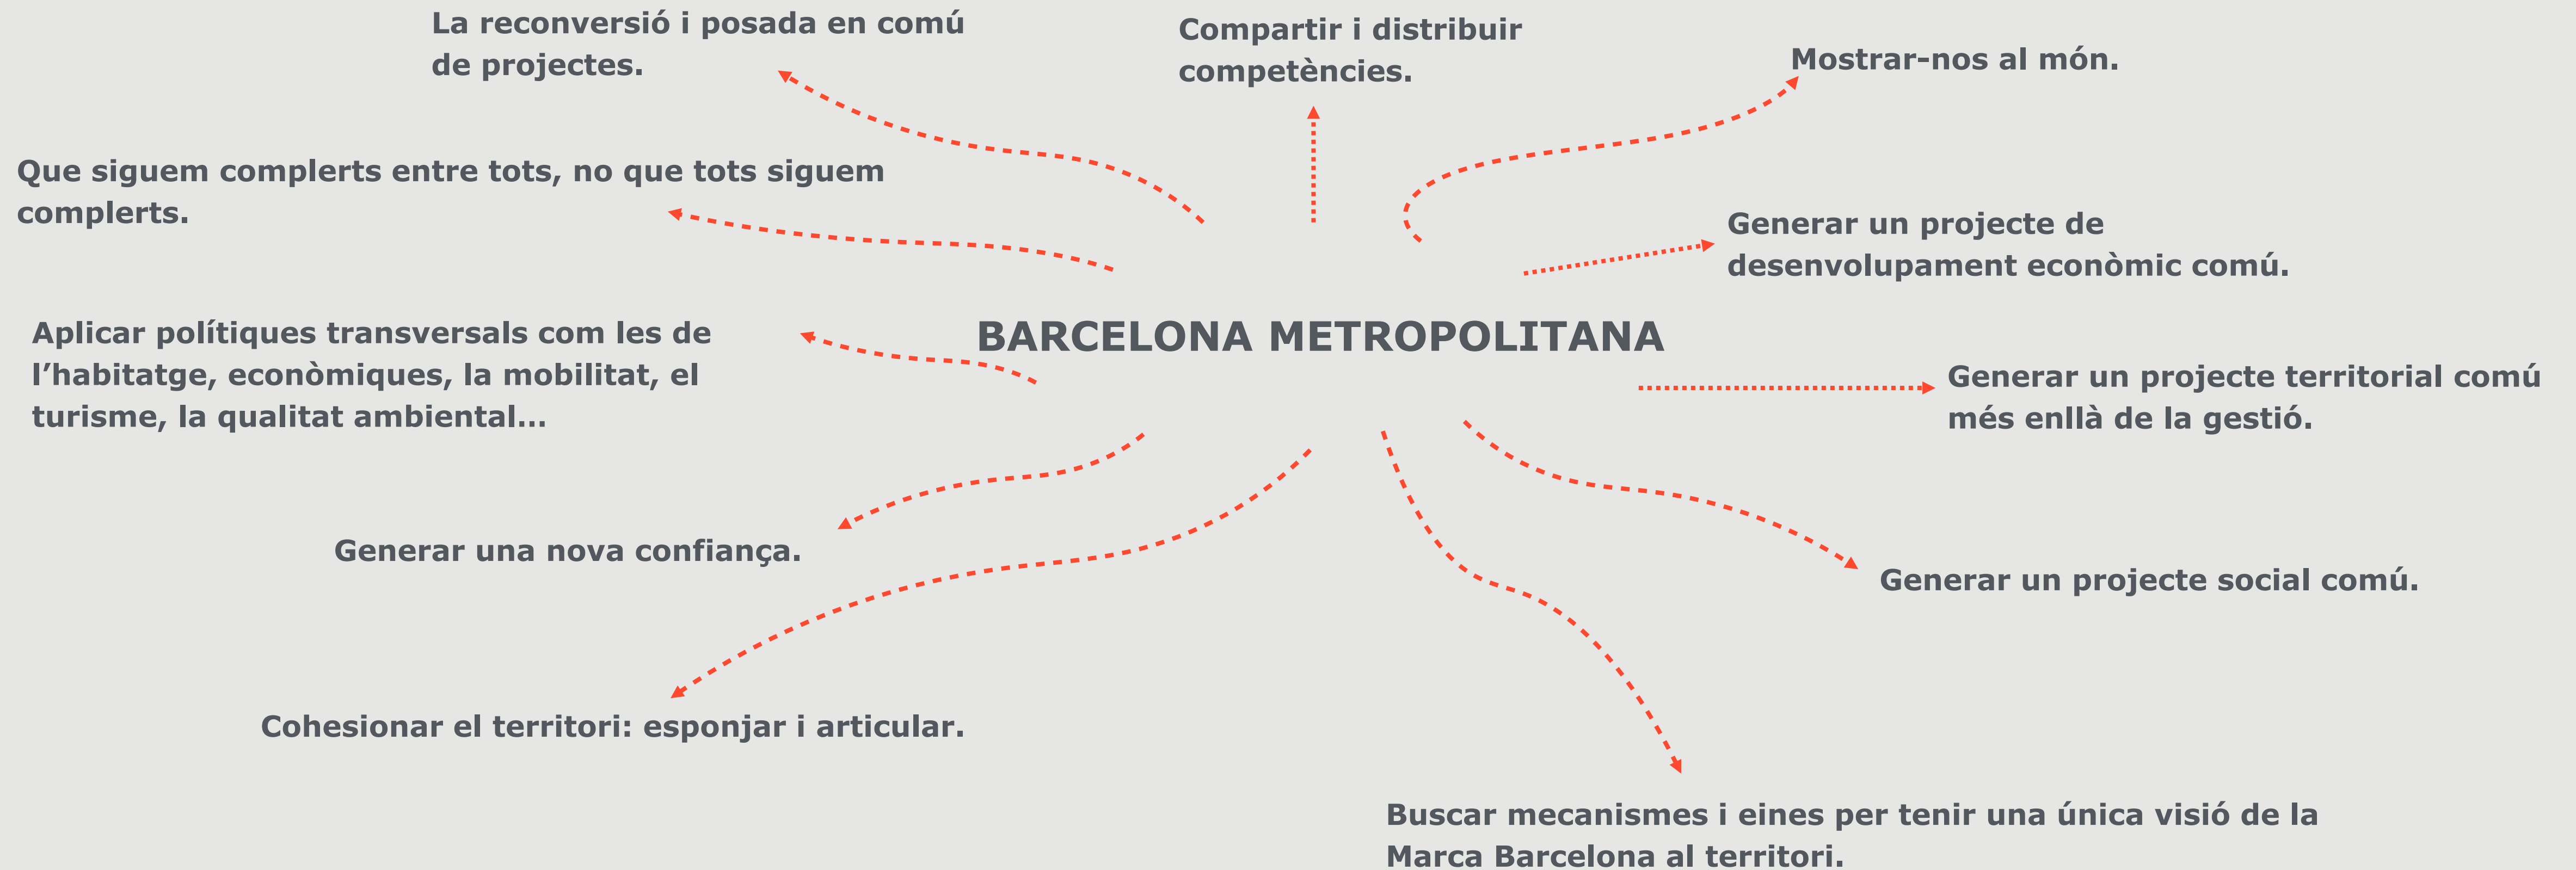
BARCELONA METROPOLITANA

La reconversió i posada en comú de projectes.

Compartir i distribuir competències.

Mostrar-nos al món.

Que siguem complerts entre tots, no que tots siguem complerts.

Generar un projecte de desenvolupament econòmic comú.

Aplicar polítiques transversals com les de l’habitatge, econòmiques, la mobilitat, el turisme, la qualitat ambiental...

Generar un projecte territorial comú més enllà de la gestió.

Generar una nova confiança.

Generar un projecte social comú.

Cohesionar el territori: esponjar i articular.

Buscar mecanismes i eines per tenir una única visió de la Marca Barcelona al territori.